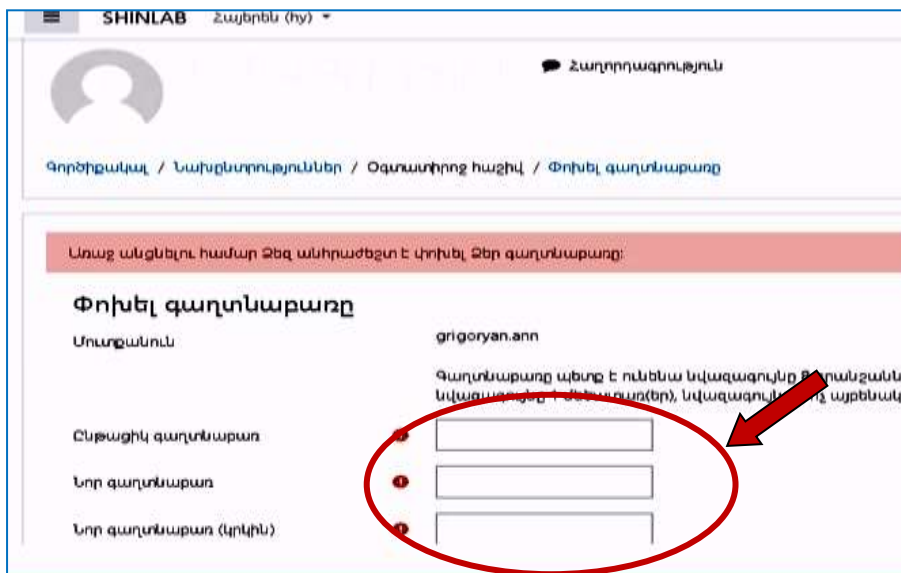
SHINLAB Հայերեն (hy)

Հաղորդագրություն

Գործիքակալ / Նախընտրություններ / Օգտատիրոջ հաշիվ / Փոխել գաղտնաբառը

Առաջ անցնելու համար Ձեզ անհրաժեշտ է փոխել Ձեր գաղտնաբառը:

Փոխել գաղտնաբառը

Մուտքանուն grigoryan.ann

Գաղտնաբառը պետք է ունենա նվազագույնը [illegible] նվազագույնը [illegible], նվազագույնը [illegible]

Ընթացիկ գաղտնաբառ

Նոր գաղտնաբառ

Նոր գաղտնաբառ (կրկին)